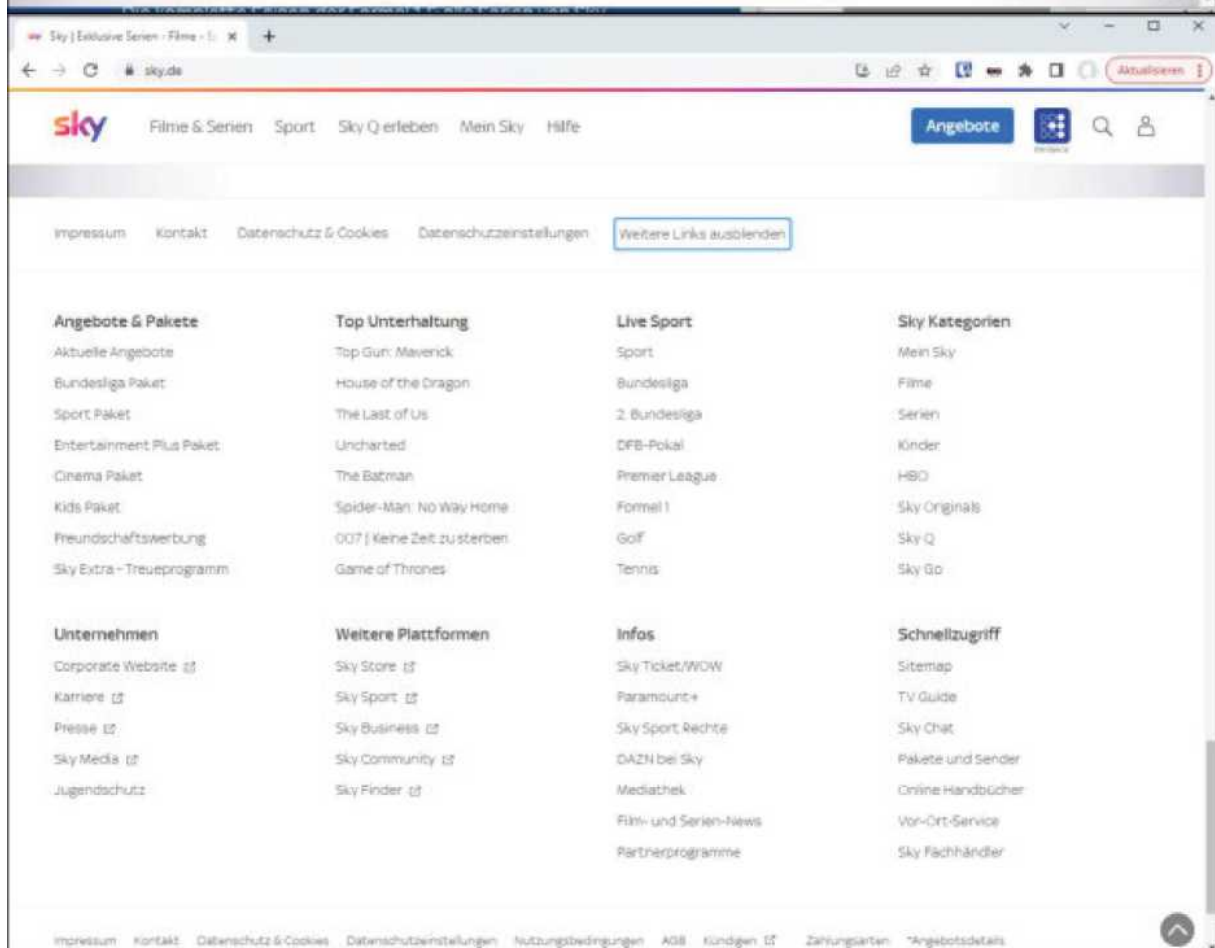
Sky | Exklusive Serien - Filme - S

sky.de

Aktualisieren

sky Filme & Serien Sport Sky Q erleben Mein Sky Hilfe

Angebote

Impressum Kontakt Datenschutz & Cookies Datenschutzeinstellungen Weitere Links ausblenden

Angebote & Pakete
Aktuelle Angebote
Bundesliga Paket
Sport Paket
Entertainment Plus Paket
Cinema Paket
Kids Paket
Freundschaftswerbung
Sky Extra - Treueprogramm

Top Unterhaltung
Top Gun: Maverick
House of the Dragon
The Last of Us
Uncharted
The Batman
Spider-Man: No Way Home
007 | Keine Zeit zu sterben
Game of Thrones

Live Sport
Sport
Bundesliga
2. Bundesliga
DFB-Pokal
Premier League
Formel 1
Golf
Tennis

Sky Kategorien
Mein Sky
Filme
Serien
Kinder
HBO
Sky Originals
Sky Q
Sky Go

Unternehmen
Corporate Website
Karriere
Presse
Sky Media
Jugendschutz

Weitere Plattformen
Sky Store
Sky Sport
Sky Business
Sky Community
Sky Finder

Infos
Sky Ticket/WOW
Paramount+
Sky Sport Rechte
DAZN bei Sky
Mediathek
Film- und Serien-News
Partnerprogramme

Schnellzugriff
Sitemap
TV Guide
Sky Chat
Pakete und Sender
Online Handbücher
Vor-Ort-Service
Sky Fachhändler

Impressum Kontakt Datenschutz & Cookies Datenschutzeinstellungen Nutzungsbedingungen AGB Kündigen Zahlungsarten *Angebotsdetails